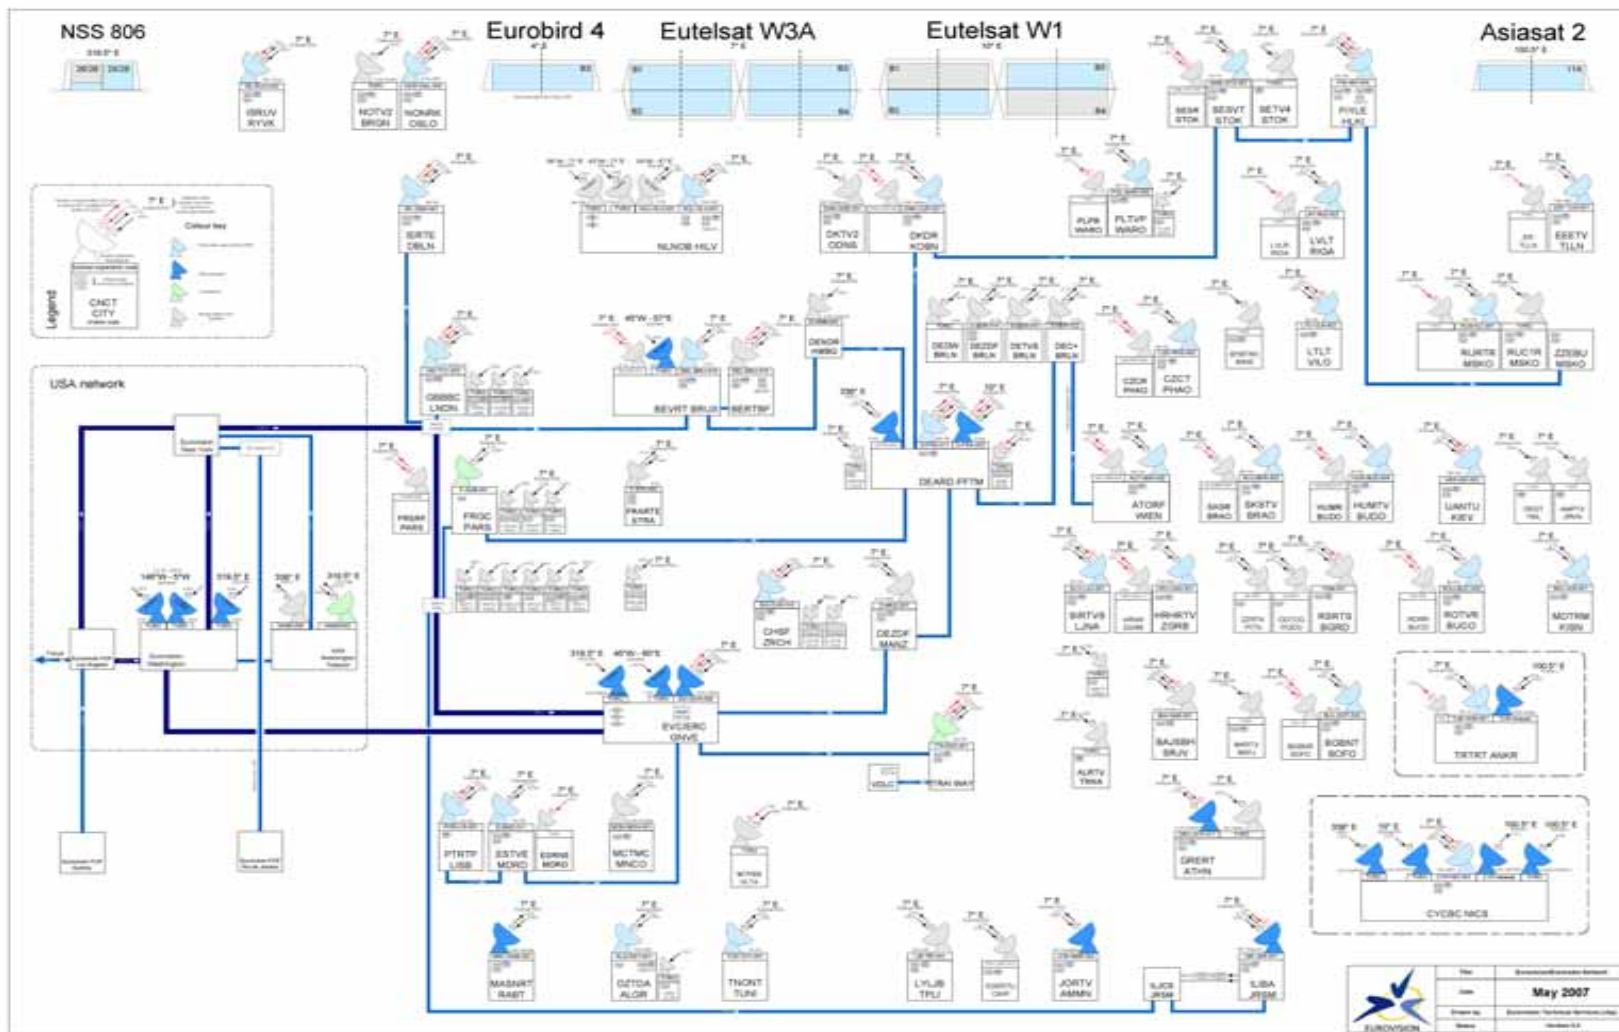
NSS 806

Eurobird 4

Eutelsat W3A

Eutelsat W1

Asiasat 2

ISRUV RYVK

NOTV2 BRGN

NONRK OSLO

SESR STOK

SESVT STOK

SETV4 STOK

FIYLE HLKI

IEIRTE DBLN

NLNOS HILV

DKTV2 ODNS

DKDR KOBN

PLPR WARO

PLTVP WARO

LVLT RIGA

EEETV TLLN

Legend

CNCT CITY

Colour key

USA network

GBBBC LNDN

BEVRT BRUX

BERTBF

DENDR HMBG

DEZW BRLN

DEZDF BRLN

DETV8 BRLN

DEC+ BRLN

CZCR PRAG

CZCT PRAG

LTLT VILO

RURTR MSKO

RUCTR MSKO

ZZEBU MSKO

DEARD FFTM

FRFBR PARS

FRGC PARS

FRARTE STRA

ATORF WIEN

SKSTV BRAO

HUMR BUDO

HUMTV BUDO

UANTU KIEV

CHSF ZRCH

DEZDF MANZ

SIRTVS LJNA

HRHRTV ZGRB

RSRTS BGRD

ROTVR BUCO

MDTRM KSIN

EVC/ERC GNVE

BAJRBH SRJV

BGBNT SOFO

TRTRT ANKR

ALRTV TRNA

GRERT ATHN

CYCBC NICS

PTRTP LISB

ESTVE MDRD

MCTMC MNCO

MTPBS VLTA

MASNRT RABT

DZTDA ALGR

TNONT TUNI

LYLJB TPLI

JORTV AMMN

ILIBA JRSM

ILJCS JRSM

May 2007

EUROVISION